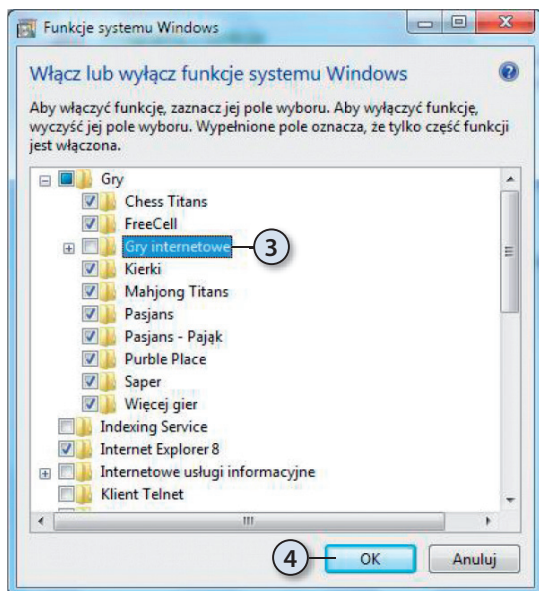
Funkcje systemu Windows

Włącz lub wyłącz funkcje systemu Windows

Aby włączyć funkcję, zaznacz jej pole wyboru. Aby wyłączyć funkcję, wyczyść jej pole wyboru. Wypełnione pole oznacza, że tylko część funkcji jest włączona.

Gry
Chess Titans
FreeCell
Gry internetowe
3
Kierki
Mahjong Titans
Pasjans
Pasjans - Pająk
Purble Place
Saper
Więcej gier
Indexing Service
Internet Explorer 8
Internetowe usługi informacyjne
Klient Telnet

4
OK
Anuluj